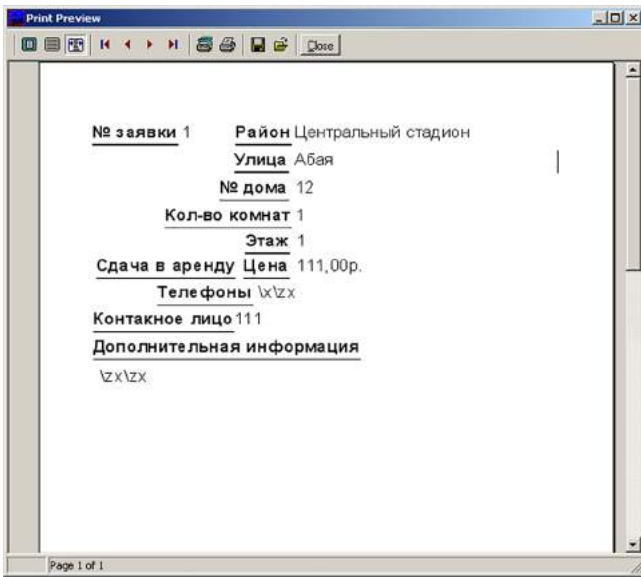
Print Preview

Close

№ заявки 1 Район Центральный стадион

Улица Абая

№ дома 12

Кол-во комнат 1

Этаж 1

Сдача в аренду Цена 111,00р.

Телефоны \x\zx

Контакное лицо 111

Дополнительная информация

\zx\zx

Page 1 of 1